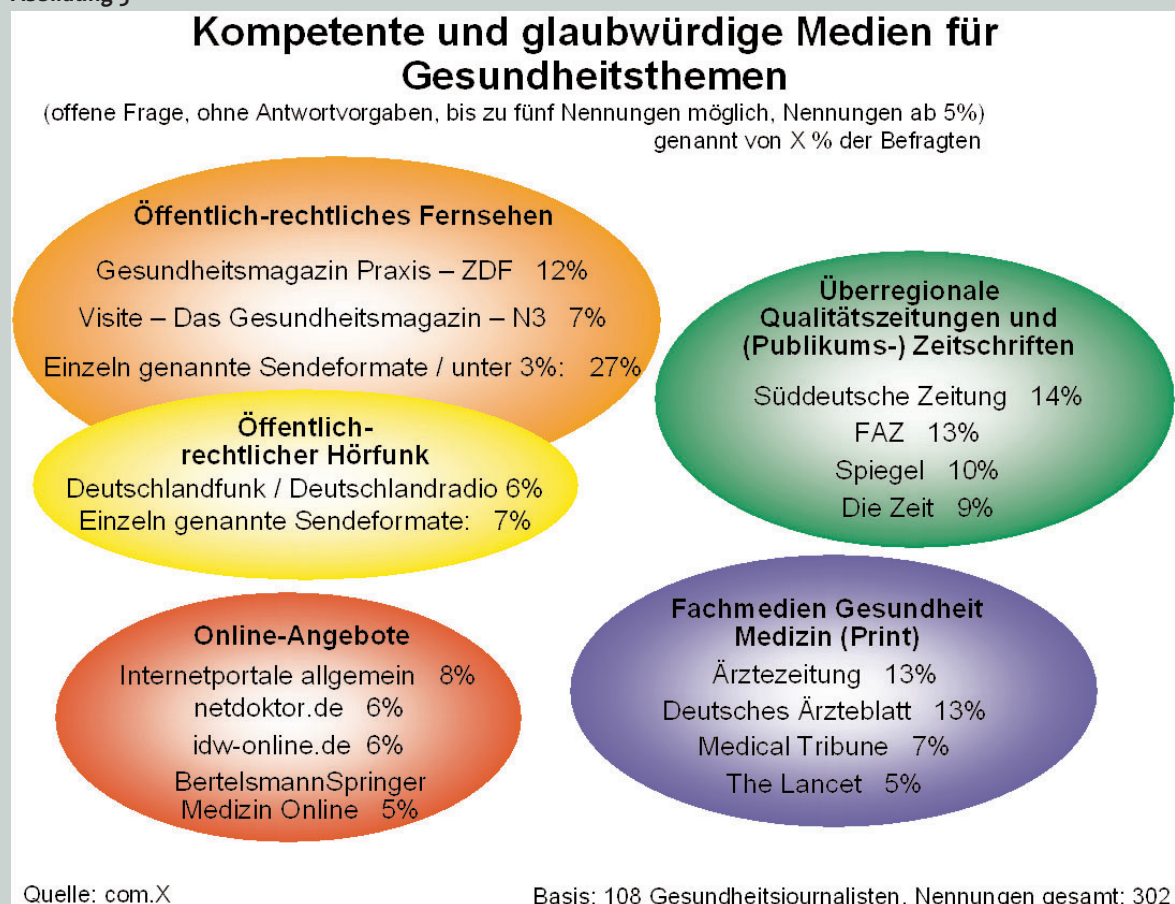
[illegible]

Kompetente und glaubwürdige Medien für Gesundheitsthemen
(offene Frage, ohne Antwortvorgaben, bis zu fünf Nennungen möglich, Nennungen ab 5%)
genannt von X % der Befragten

Öffentlich-rechtliches Fernsehen
Gesundheitsmagazin Praxis – ZDF 12%
Visite – Das Gesundheitsmagazin – N3 7%
Einzeln genannte Sendeformate / unter 3%: 27%

Öffentlich-rechtlicher Hörfunk
Deutschlandfunk / Deutschlandradio 6%
Einzeln genannte Sendeformate: 7%

Überregionale Qualitätszeitungen und (Publikums-) Zeitschriften
Süddeutsche Zeitung 14%
FAZ 13%
Spiegel 10%
Die Zeit 9%

Online-Angebote
Internetportale allgemein 8%
netdoktor.de 6%
idw-online.de 6%
BertelsmannSpringer Medizin Online 5%

Fachmedien Gesundheit Medizin (Print)
Ärztezeitung 13%
Deutsches Ärzteblatt 13%
Medical Tribune 7%
The Lancet 5%

Quelle: com.X

Basis: 108 Gesundheitsjournalisten, Nennungen gesamt: 302